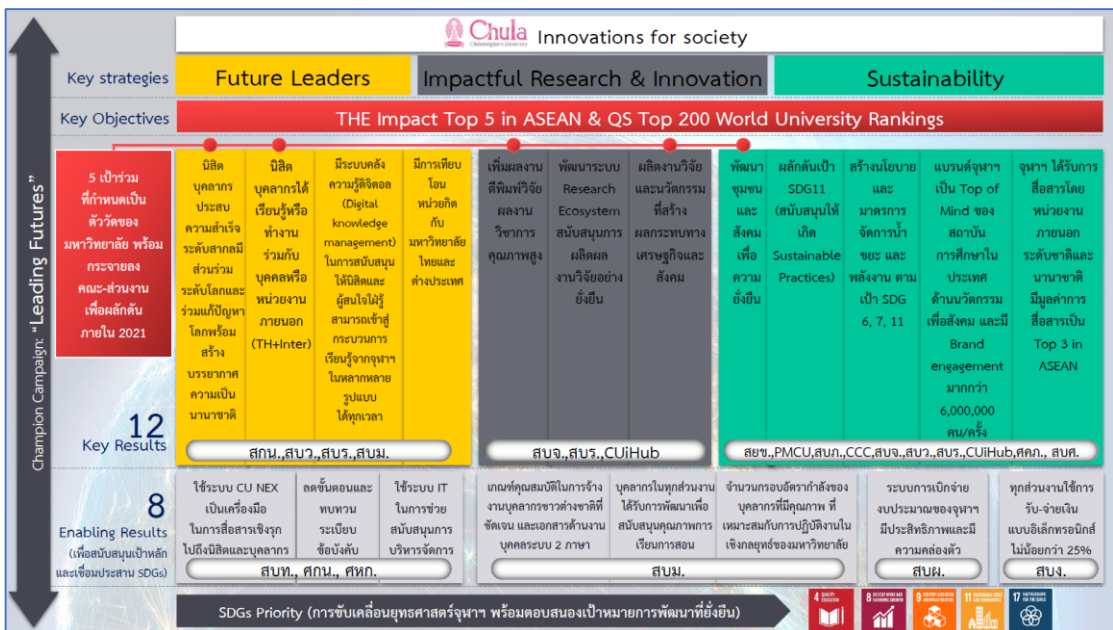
Chula Chulalongkorn University Innovations for society

Champion Campaign: "Leading Futures"

Key strategies

Future Leaders

Impactful Research & Innovation

Sustainability

Key Objectives

THE Impact Top 5 in ASEAN & QS Top 200 World University Rankings

5 เป้าร่วม ที่กำหนดเป็นตัววัดของมหาวิทยาลัย พร้อมกระจายลงคณะ-ส่วนงาน เพื่อผลักดันภายใน 2021

นิสิต บุคลากร ประสบความสำเร็จระดับสากลมีส่วนร่วมระดับโลกและร่วมแก้ปัญหาโลกพร้อมสร้างบรรยากาศความเป็นนานาชาติ

นิสิต บุคลากรได้เรียนรู้หรือทำงานร่วมกับบุคคลหรือหน่วยงานภายนอก (TH+Inter)

มีระบบคลังความรู้ดิจิตอล (Digital knowledge management) ในการสนับสนุนให้นิสิตและผู้สนใจใฝ่รู้สามารถเข้าสู่กระบวนการเรียนรู้จากจุฬาฯ ในหลากหลายรูปแบบ ได้ทุกเวลา

มีการเทียบโอนหน่วยกิตกับมหาวิทยาลัยไทยและต่างประเทศ

เพิ่มผลงานตีพิมพ์วิจัย ผลงานวิชาการคุณภาพสูง

พัฒนาระบบ Research Ecosystem สนับสนุนการผลิตผลงานวิจัยอย่างยั่งยืน

ผลิตงานวิจัยและนวัตกรรมที่สร้างผลกระทบทางเศรษฐกิจและสังคม

พัฒนาชุมชนและสังคมเพื่อความยั่งยืน

ผลักดันเป้า SDG11 (สนับสนุนให้เกิด Sustainable Practices)

สร้างนโยบายและมาตรการจัดการน้ำ ขยะ และพลังงาน ตามเป้า SDG 6, 7, 11

แบรนด์จุฬาฯ เป็น Top of Mind ของสถาบันการศึกษาในประเทศด้านนวัตกรรมเพื่อสังคม และมี Brand engagement มากกว่า 6,000,000 คน/ครั้ง

จุฬาฯ ได้รับการสื่อสารโดยหน่วยงานภายนอกระดับชาติและนานาชาติ มีมูลค่าการสื่อสารเป็น Top 3 in ASEAN

12 Key Results

สกน.,สบว.,สบร.,สบม.

สบจ.,สบร.,CUiHub

สยข.,PMCU,สบภ.,CCC,สบจ.,สบว.,สบร.,CUiHub,ศคภ., สบศ.

8 Enabling Results (เพื่อสนับสนุนเป้าหลักและเชื่อมประสาน SDGs)

ใช้ระบบ CU NEX เป็นเครื่องมือในการสื่อสารเชิงรุกไปถึงนิสิตและบุคลากร

ลดขั้นตอนและทบทวนระเบียบข้อบังคับ

ใช้ระบบ IT ในการช่วยสนับสนุนการบริหารจัดการ

เกณฑ์คุณสมบัติในการจ้างงานบุคลากรชาวต่างชาติที่ชัดเจน และเอกสารด้านงานบุคลากรระบบ 2 ภาษา

บุคลากรในทุกส่วนงานได้รับการพัฒนาเพื่อสนับสนุนคุณภาพการเรียนการสอน

จำนวนกรอบอัตรากำลังของบุคลากรที่มีคุณภาพ ที่เหมาะสมกับการปฏิบัติงานในเชิงกลยุทธ์ของมหาวิทยาลัย

ระบบการเบิกจ่ายงบประมาณของจุฬาฯ มีประสิทธิภาพและมีความคล่องตัว

ทุกส่วนงานใช้การรับ-จ่ายเงินแบบอิเล็กทรอนิกส์ไม่น้อยกว่า 25%

สบท., ศกน., ศหก.

สบม.

สบผ.

สบง.

SDGs Priority (การขับเคลื่อนยุทธศาสตร์จุฬาฯ พร้อมตอบสนองเป้าหมายการพัฒนาที่ยั่งยืน)

4 QUALITY EDUCATION 8 DECENT WORK AND ECONOMIC GROWTH 9 INDUSTRY, INNOVATION AND INFRASTRUCTURE 11 SUSTAINABLE CITIES AND COMMUNITIES 17 PARTNERSHIPS FOR THE GOALS